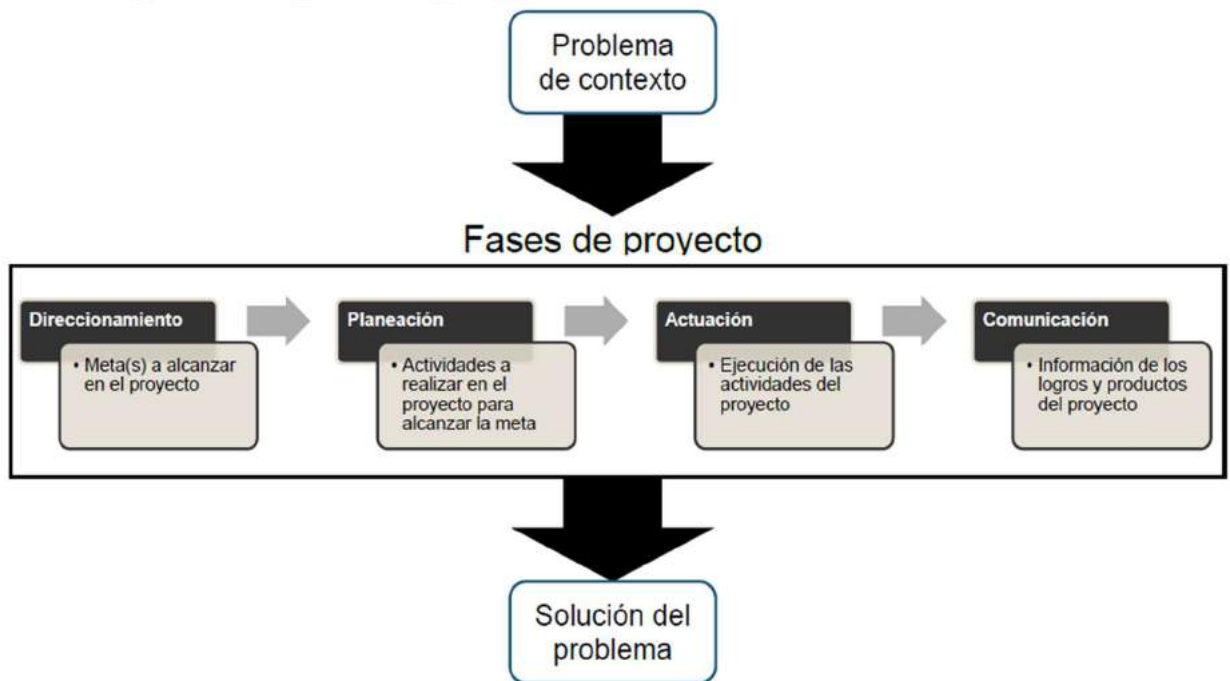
Problema de contexto

Fases de proyecto

Direccionamiento

• Meta(s) a alcanzar en el proyecto

Planeación

• Actividades a realizar en el proyecto para alcanzar la meta

Actuación

• Ejecución de las actividades del proyecto

Comunicación

• Información de los logros y productos del proyecto

Solución del problema